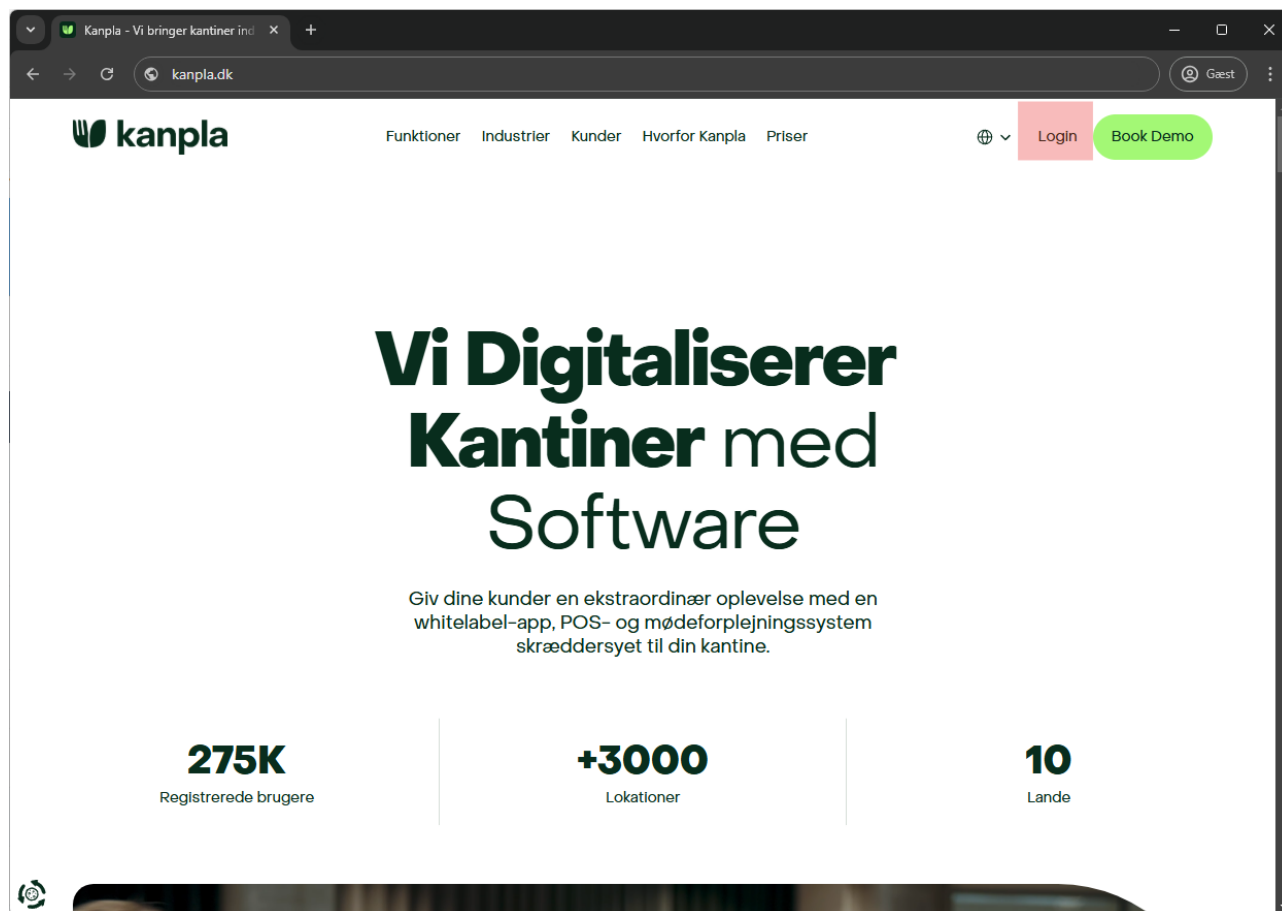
Kanpla - Vi bringer kantiner ind

kanpla.dk

Gæst

kanpla

Funktioner Industrier Kunder Hvorfor Kanpla Priser

Login

Book Demo

Vi Digitaliserer Kantiner med Software

Giv dine kunder en ekstraordinær oplevelse med en whitelabel-app, POS- og mødeforplejningssystem skræddersyet til din kantine.

275K
Registrerede brugere

+3000
Lokationer

10
Lande